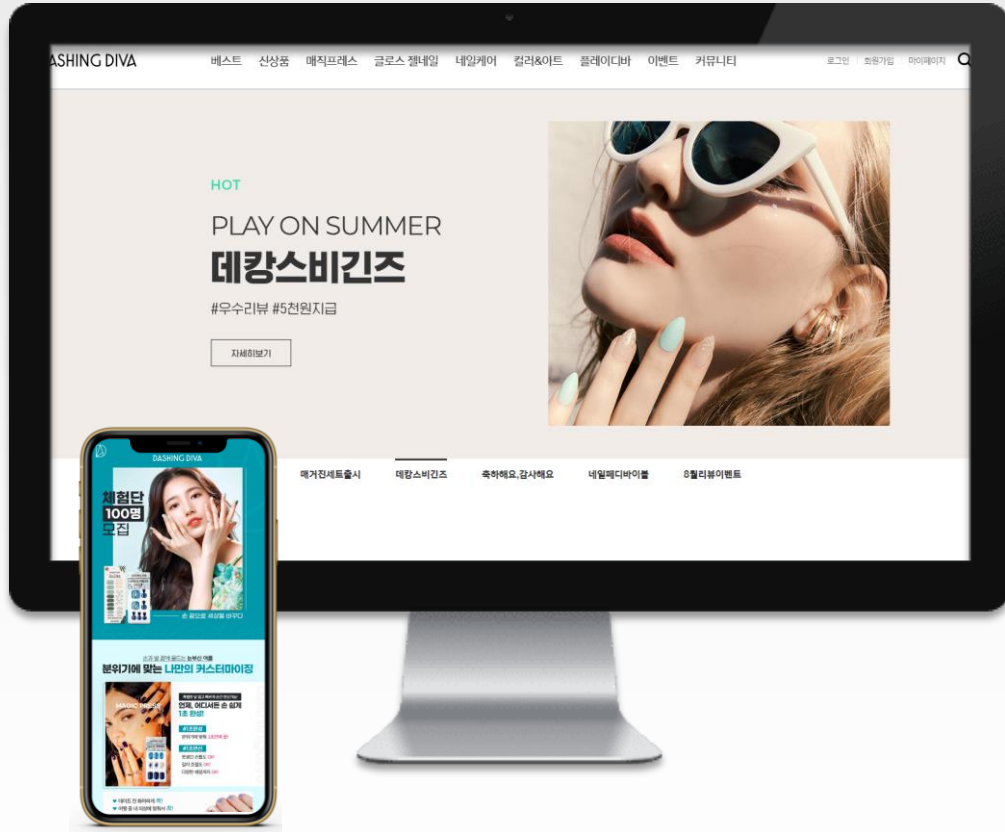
ASHING DIVA 베스트 신상품 매직프레스 글로스 젤네일 네일케어 컬러&아트 플레이디바 이벤트 커뮤니티 로그인 회원가입 마이페이지

HOT

PLAY ON SUMMER

데캉스비긴즈

#우수리뷰 #5천원지급

자세히보기

매거진세트출시 데캉스비긴즈 축하해요,감사해요 네일페디바이블 8월리뷰이벤트

DASHING DIVA

체험단 100명 모집

손 끝으로 세상을 바꾸다

분위기에 맞는 나만의 커스터마이징

MAGIC PRESS

언제, 어디서든 손 쉽게 1초 완성!

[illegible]